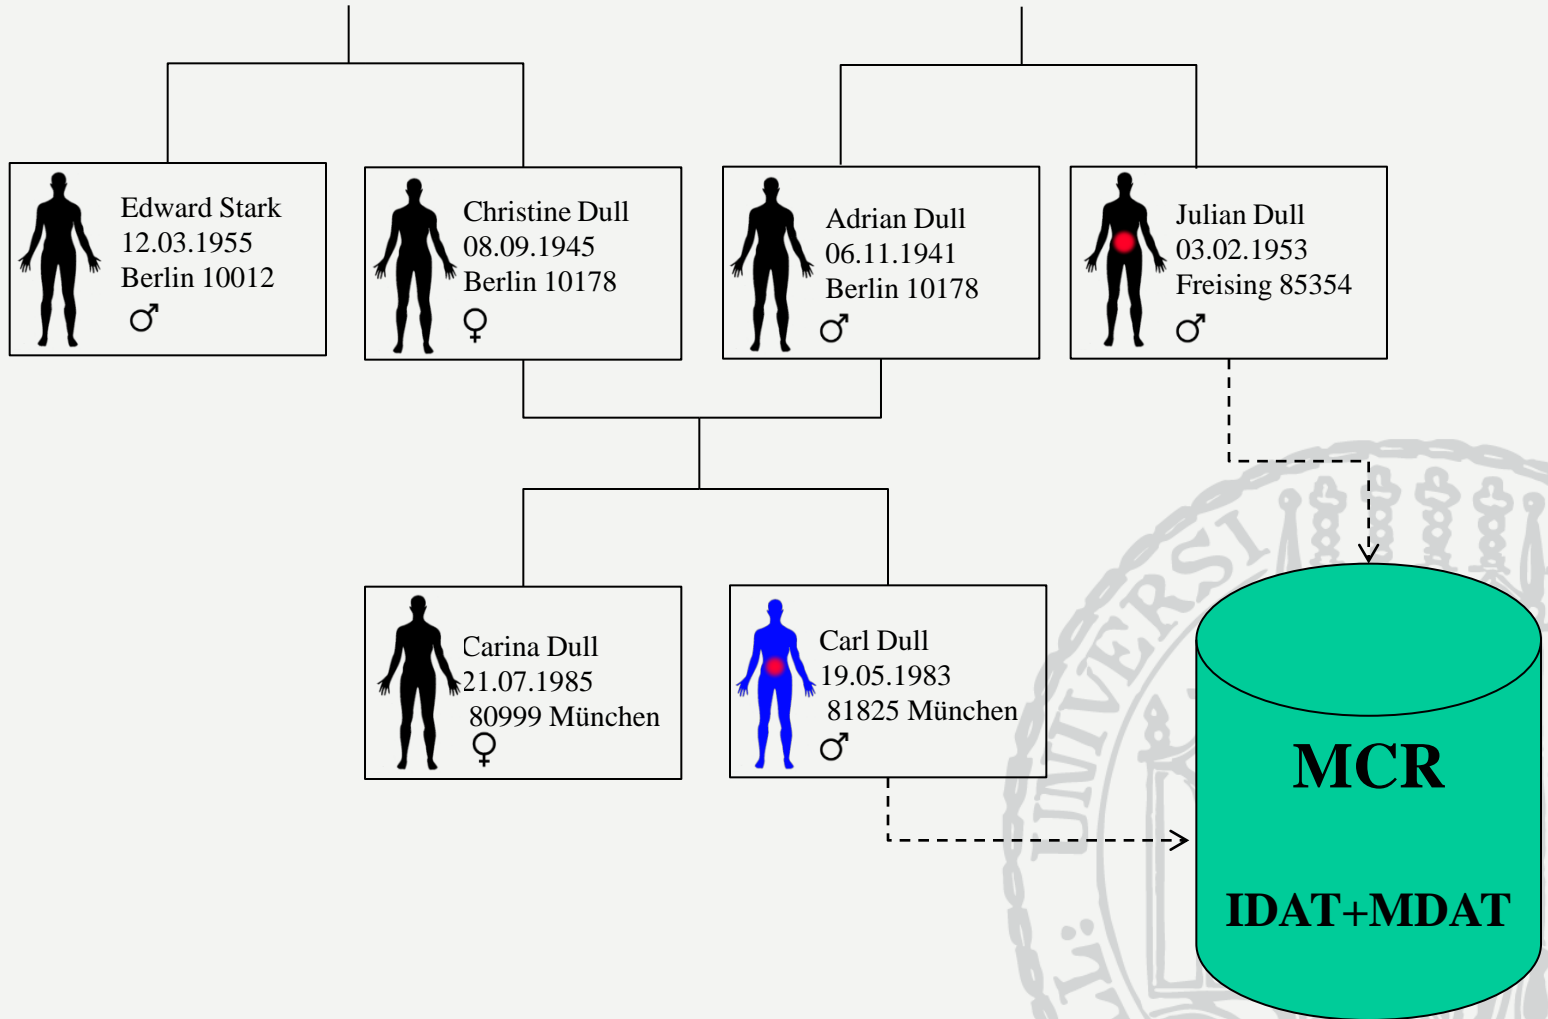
Edward Stark
12.03.1955
Berlin 10012
♂

Christine Dull
08.09.1945
Berlin 10178
♀

Adrian Dull
06.11.1941
Berlin 10178
♂

Julian Dull
03.02.1953
Freising 85354
♂

Carina Dull
21.07.1985
80999 München
♀

Carl Dull
19.05.1983
81825 München
♂

MCR

IDAT+MDAT

UNIVERSI